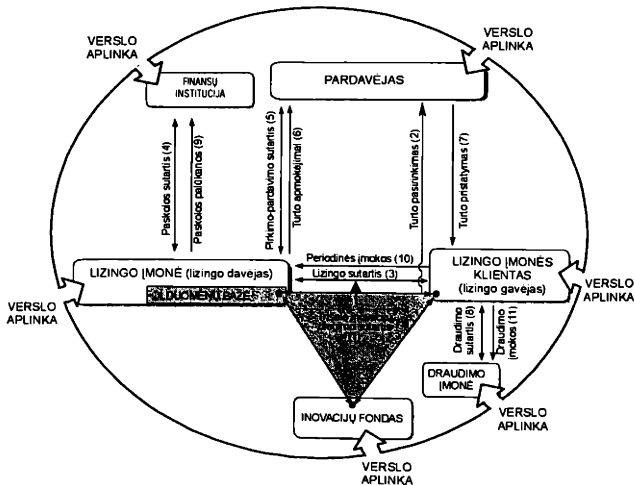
VERSLO APLINKA

VERSLO APLINKA

FINANSŲ INSTITUCIJA

PARDAVĖJAS

Paskolos sutartis (4)

Paskolos palūkanos (9)

Pirkimo-pardavimo sutartis (5)

Turto apmokėjimai (6)

Turto pasirinkimas (2)

Turto pristatymas (7)

Periodinės įmokos (10)

Lizingo sutartis (3)

LIZINGO ĮMONĖ (lizingo davėjas)

LIZINGO ĮMONĖS KLIENTAS (lizingo gavėjas)

DUOMENŲ BAZĖ

VERSLO APLINKA

VERSLO APLINKA

Draudimo sutartis (8)

Draudimo įmokos (11)

DRAUDIMO ĮMONĖ

INOVACIJŲ FONDAS

VERSLO APLINKA

VERSLO APLINKA

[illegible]